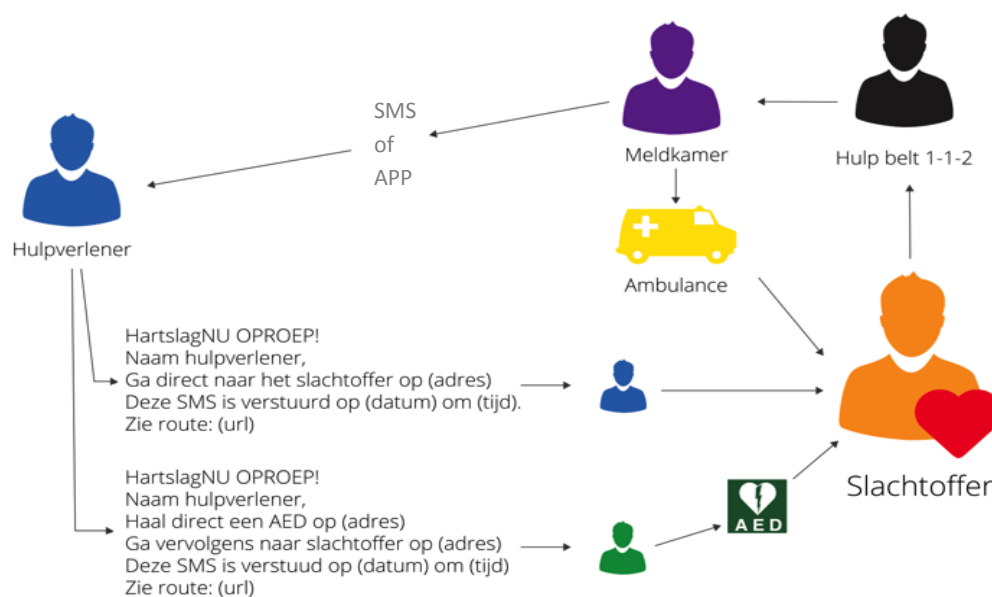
SMS
of
APP

Meldkamer

Hulp belt 1-1-2

Hulpverlener

Ambulance

HartslagNU OPROEP!
Naam hulpverlener,
Ga direct naar het slachtoffer op (adres)
Deze SMS is verstuurd op (datum) om (tijd).
Zie route: (url)

Slachtoffer

HartslagNU OPROEP!
Naam hulpverlener,
Haal direct een AED op (adres)
Ga vervolgens naar slachtoffer op (adres)
Deze SMS is verstuud op (datum) om (tijd)
Zie route: (url)

AED